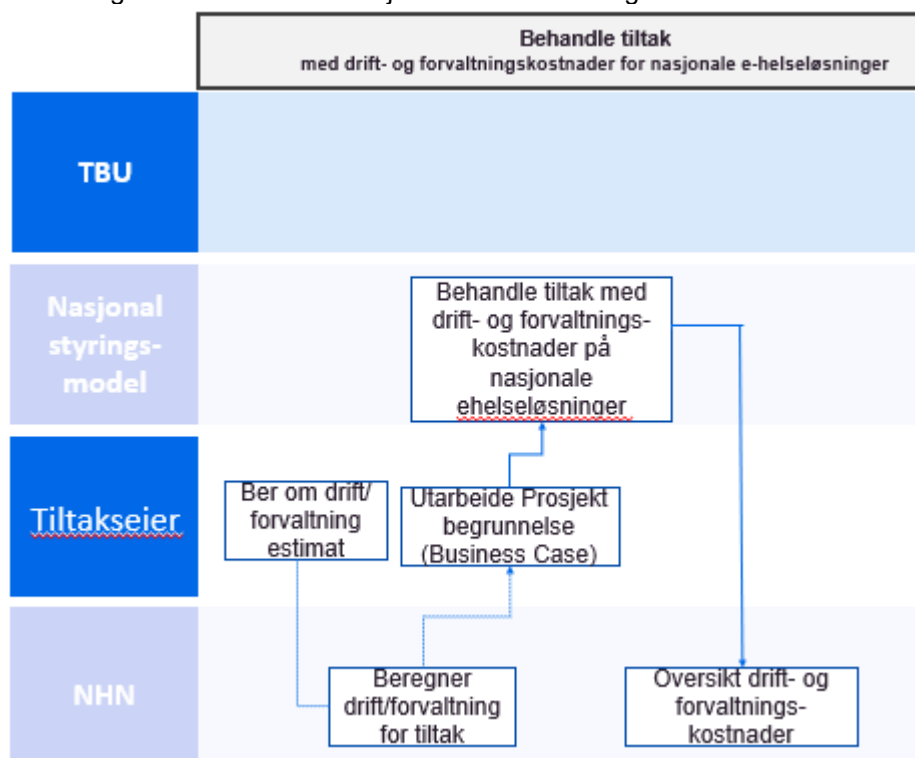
Behandle tiltak
med drift- og forvaltningskostnader for nasjonale e-helseløsninger

TBU

Nasjonal styringsmodel

Behandle tiltak med drift- og forvaltningskostnader på nasjonale ehelseløsninger

Tiltakseier

Ber om drift/ forvaltning estimat

Utarbeide Prosjekt begrunnelse (Business Case)

NHN

Beregner drift/forvaltning for tiltak

Oversikt drift- og forvaltningskostnader